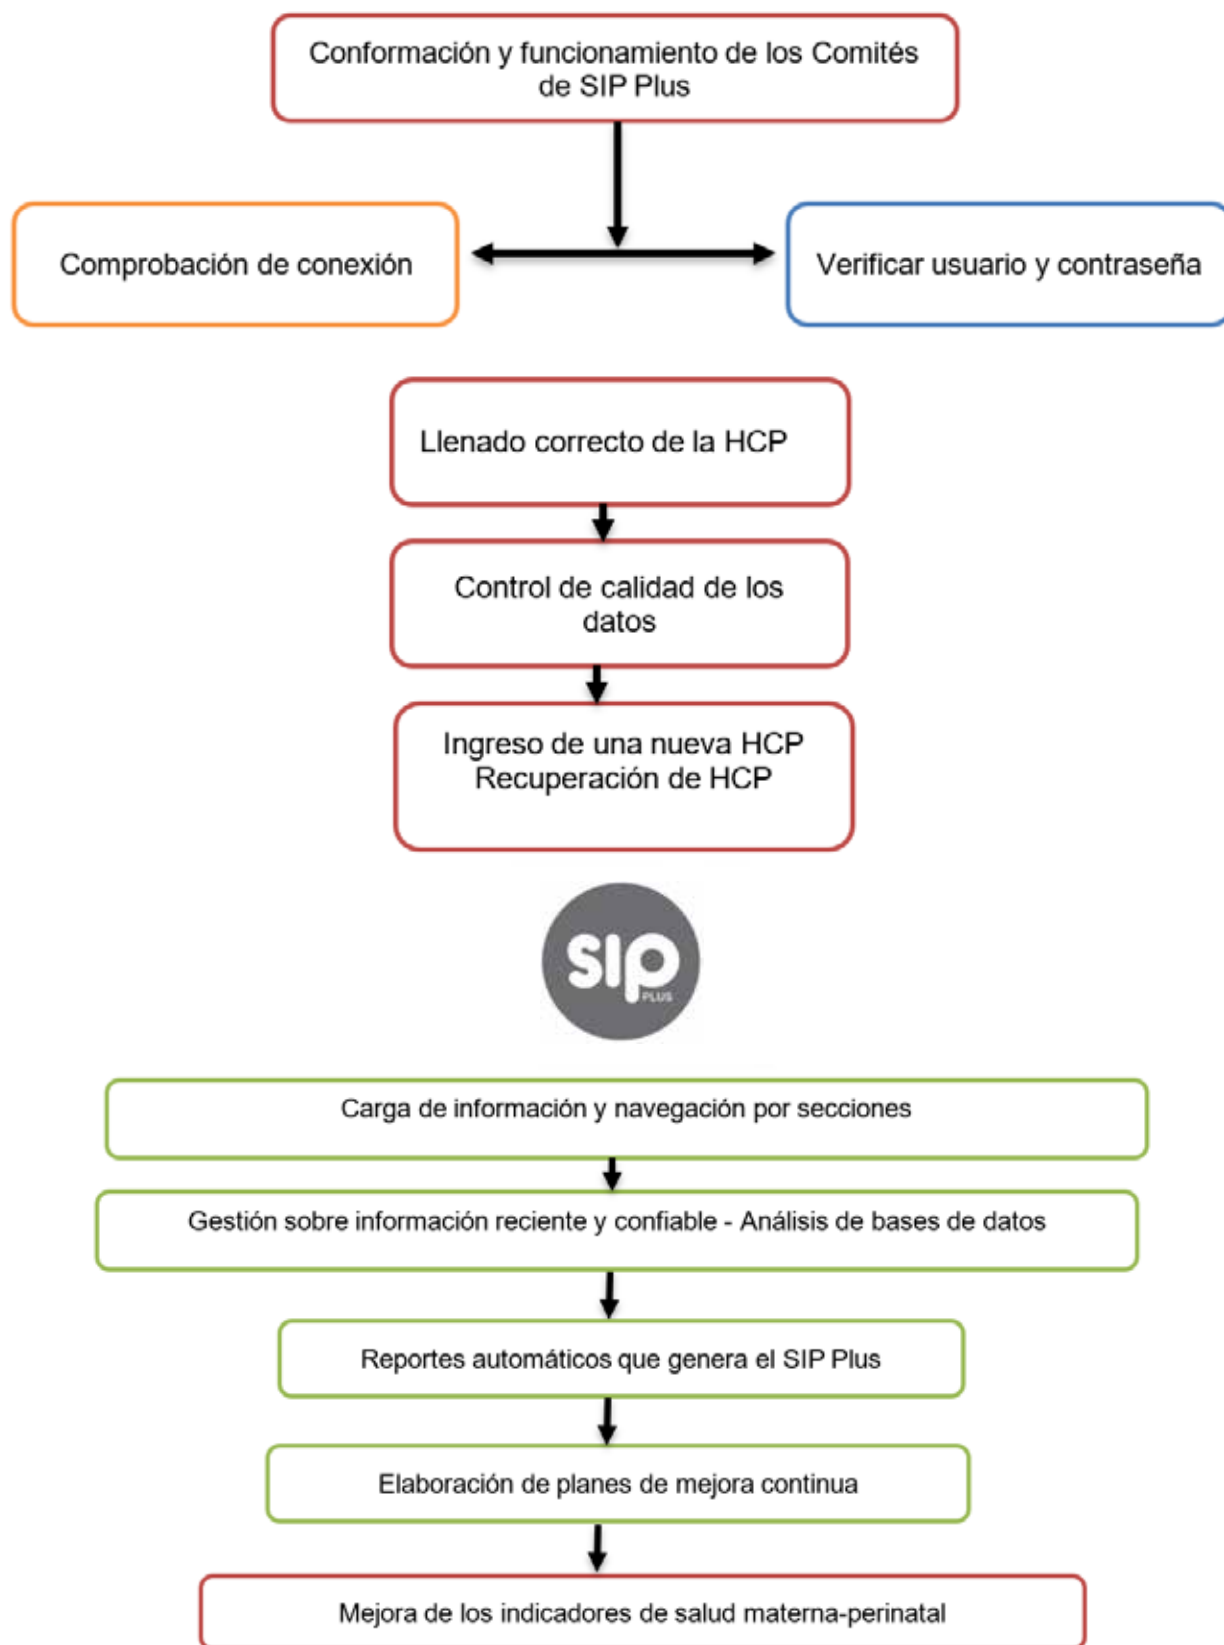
Conformación y funcionamiento de los Comités de SIP Plus

Comprobación de conexión

Verificar usuario y contraseña

Llenado correcto de la HCP

Control de calidad de los datos

Ingreso de una nueva HCP
Recuperación de HCP

SIP PLUS

Carga de información y navegación por secciones

Gestión sobre información reciente y confiable - Análisis de bases de datos

Reportes automáticos que genera el SIP Plus

Elaboración de planes de mejora continua

Mejora de los indicadores de salud materna-perinatal